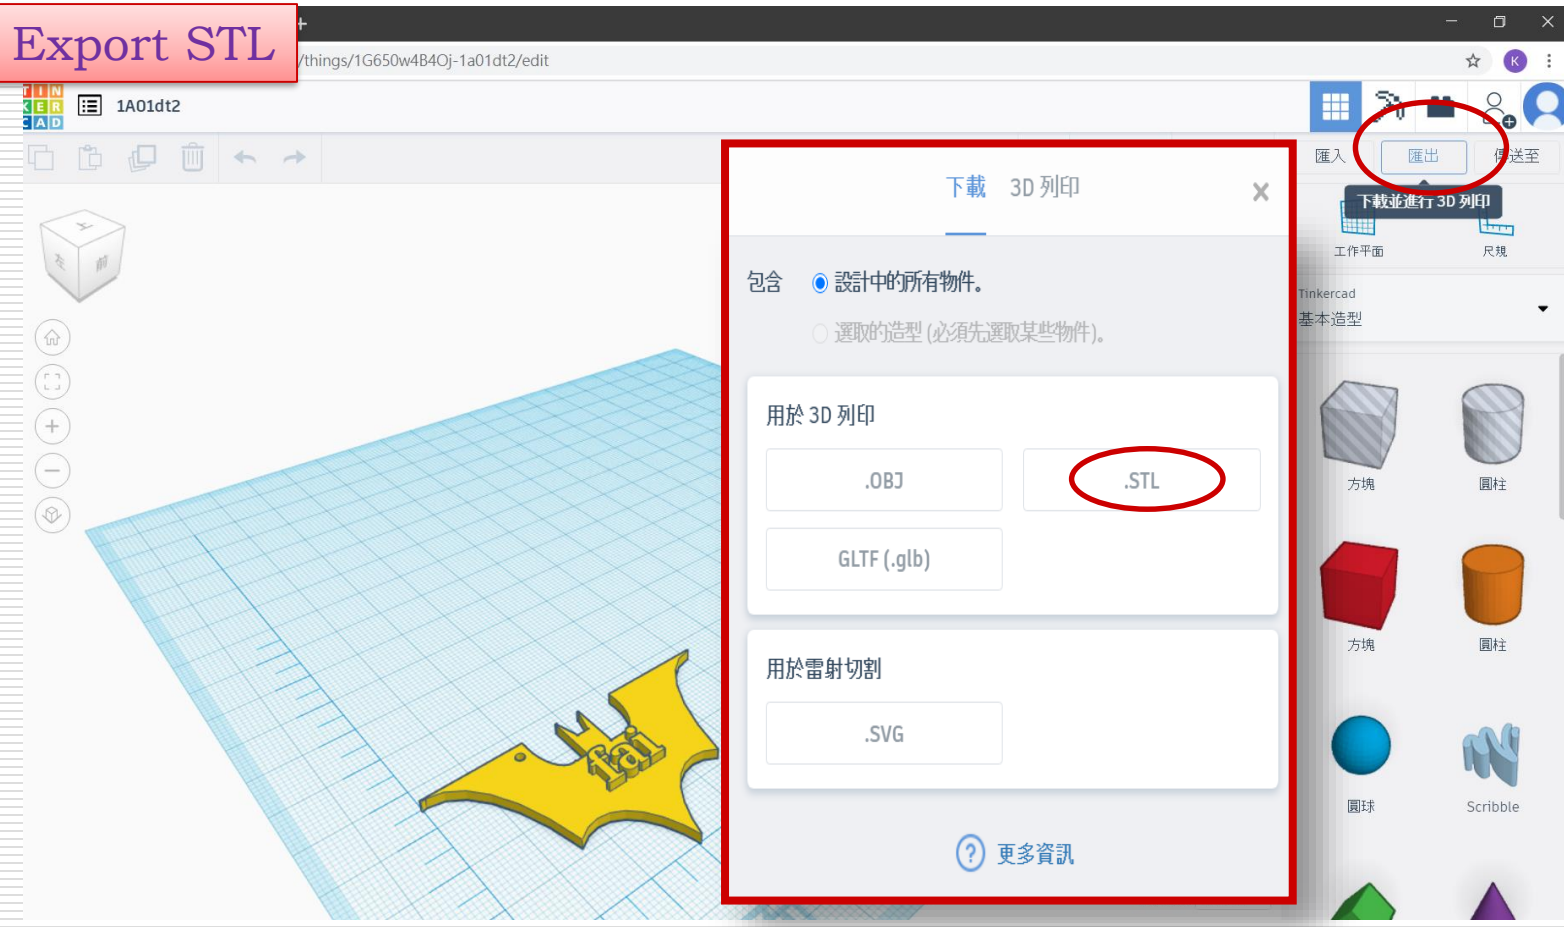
Export STL

/things/1G650w4B4Oj-1a01dt2/edit

TIN KER CAD

1A01dt2

匯入 匯出 傳送至

下載並進行 3D 列印

工作平面 尺規

Tinkercad
基本造型

方塊 圓柱
方塊 圓柱
圓球 Scribble

下載 3D 列印

包含 設計中的所有物件。
選取的造型 (必須先選取某些物件)。

用於 3D 列印
.OBJ
.STL
GLTF (.glb)

用於雷射切割
.SVG

更多資訊